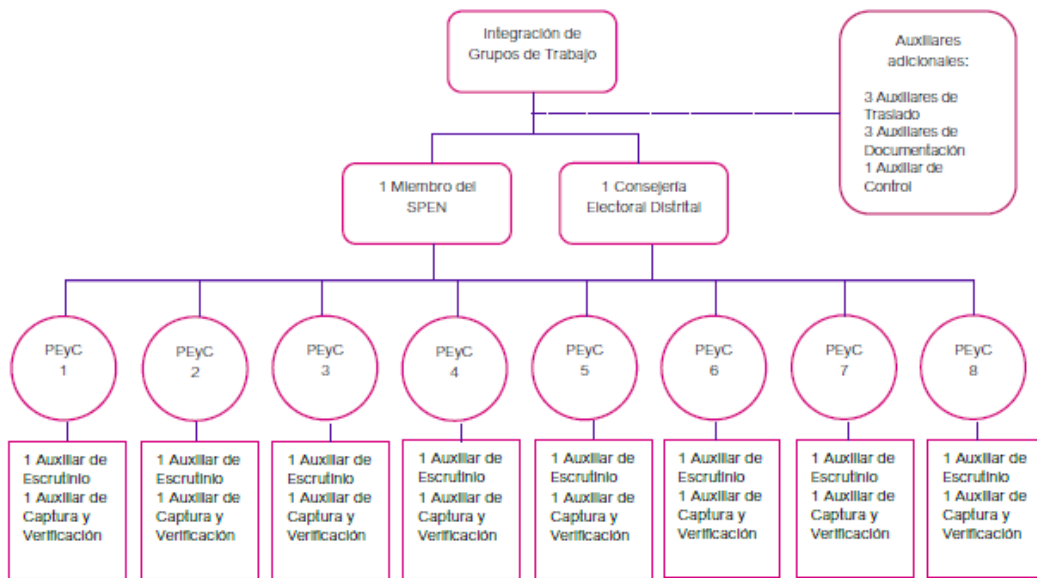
Integración de Grupos de Trabajo

Auxiliares adicionales:

3 Auxiliares de Traslado
3 Auxiliares de Documentación
1 Auxiliar de Control

1 Miembro del SPEN

1 Consejería Electoral Distrital

PEyC 1

PEyC 2

PEyC 3

PEyC 4

PEyC 5

PEyC 6

PEyC 7

PEyC 8

1 Auxiliar de Escrutinio
1 Auxiliar de Captura y Verificación

1 Auxiliar de Escrutinio
1 Auxiliar de Captura y Verificación

1 Auxiliar de Escrutinio
1 Auxiliar de Captura y Verificación

1 Auxiliar de Escrutinio
1 Auxiliar de Captura y Verificación

1 Auxiliar de Escrutinio
1 Auxiliar de Captura y Verificación

1 Auxiliar de Escrutinio
1 Auxiliar de Captura y Verificación

1 Auxiliar de Escrutinio
1 Auxiliar de Captura y Verificación

1 Auxiliar de Escrutinio
1 Auxiliar de Captura y Verificación